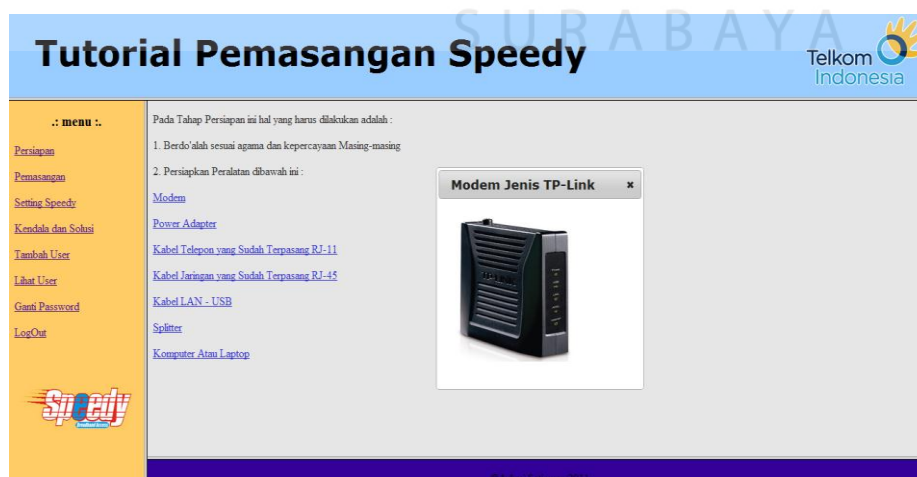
SURABAYA

Tutorial Pemasangan Speedy

Telkom Indonesia

.: menu :.

Persiapan

Pemasangan

Setting Speedy

Kendala dan Solusi

Tambah User

Lihat User

Ganti Password

LogOut

Speedy

Pada Tahap Persiapan ini hal yang harus dilakukan adalah :

1. Berdo'alah sesuai agama dan kepercayaan Masing-masing

2. Persiapkan Peralatan dibawah ini :

Modem

Power Adapter

Kabel Telepon yang Sudah Terpasang RJ-11

Kabel Jaringan yang Sudah Terpasang RJ-45

Kabel LAN - USB

Splitter

Komputer Atau Laptop

Modem Jenis TP-Link ×

TP-LINK